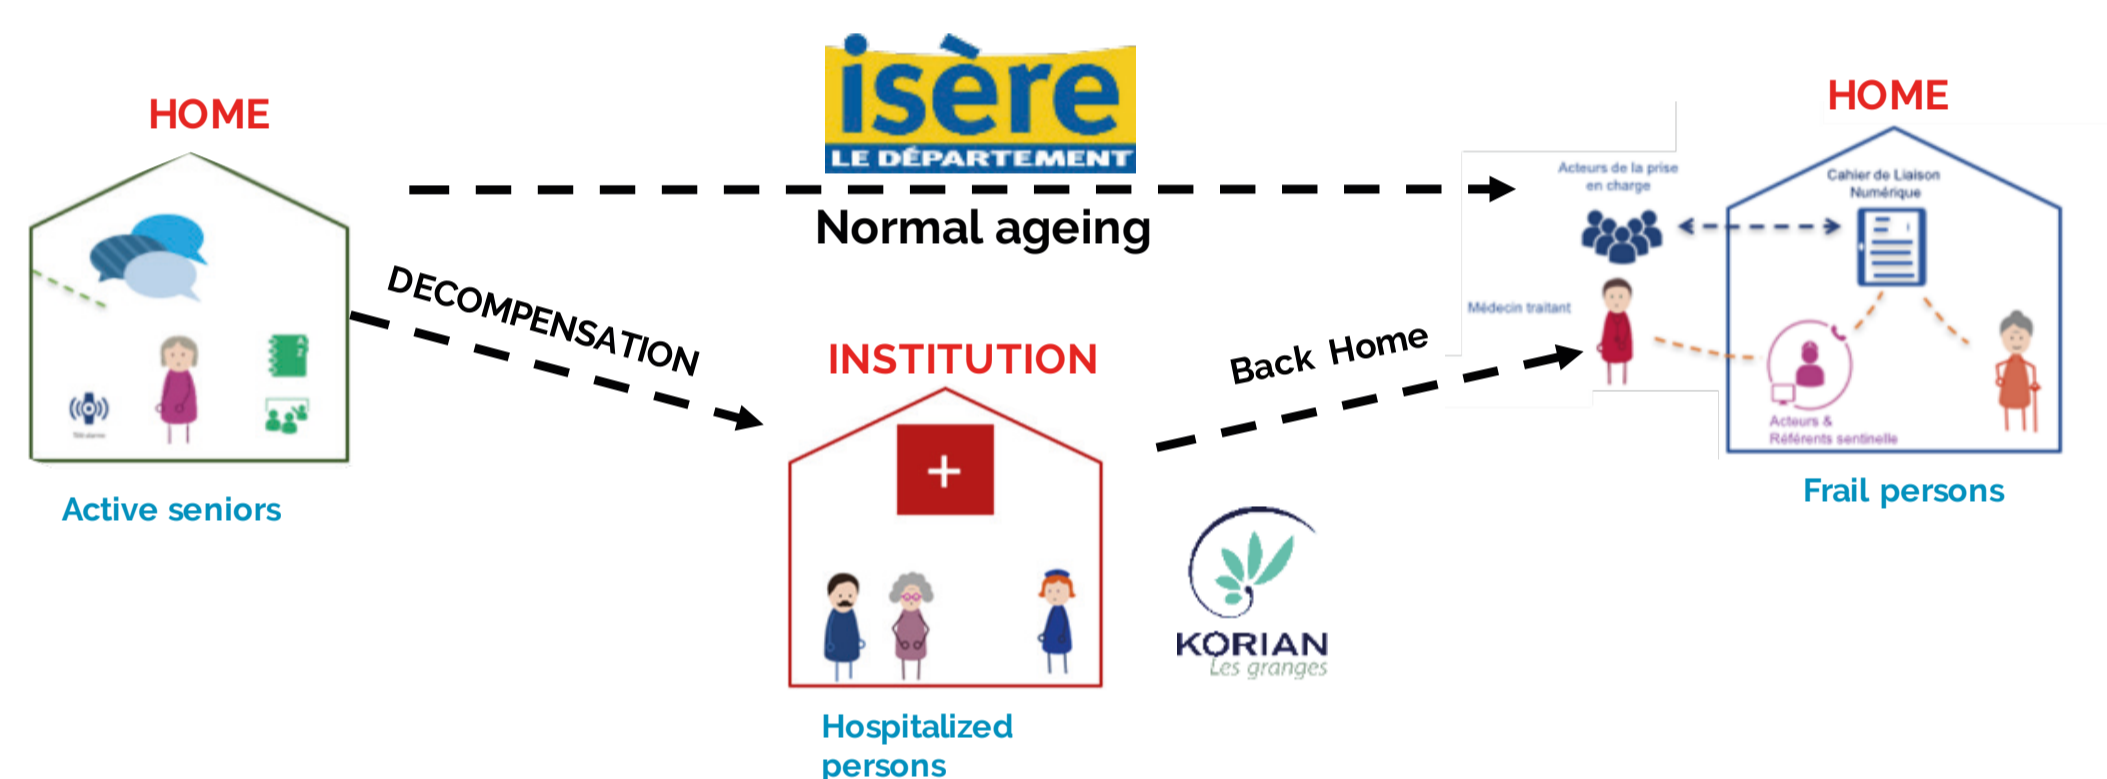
HOME

isère
LE DÉPARTEMENT

Normal ageing

HOME

Acteurs de la prise en charge

Cahier de Liaison Numérique

Médecin traitant

Acteurs & Référents sentinelle

Frail persons

DECOMPENSATION

INSTITUTION

Back Home

Active seniors

+

KORIAN
Les granges

Hospitalized persons